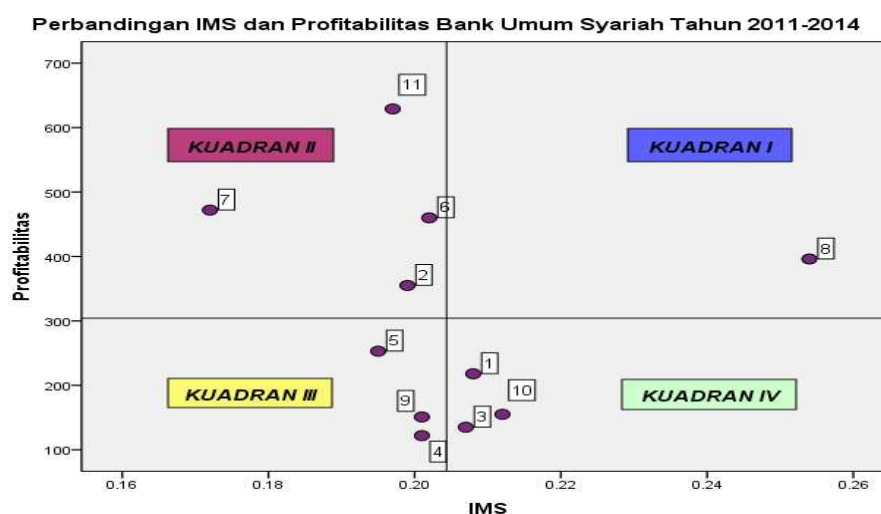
Perbandingan IMS dan Profitabilitas Bank Umum Syariah Tahun 2011-2014

Profitabilitas

700
600
500
400
300
200
100

KUADRAN II
KUADRAN I
KUADRAN III
KUADRAN IV

11
7
6
2
8
5
1
10
9
3
4

0.16
0.18
0.20
0.22
0.24
0.26

IMS